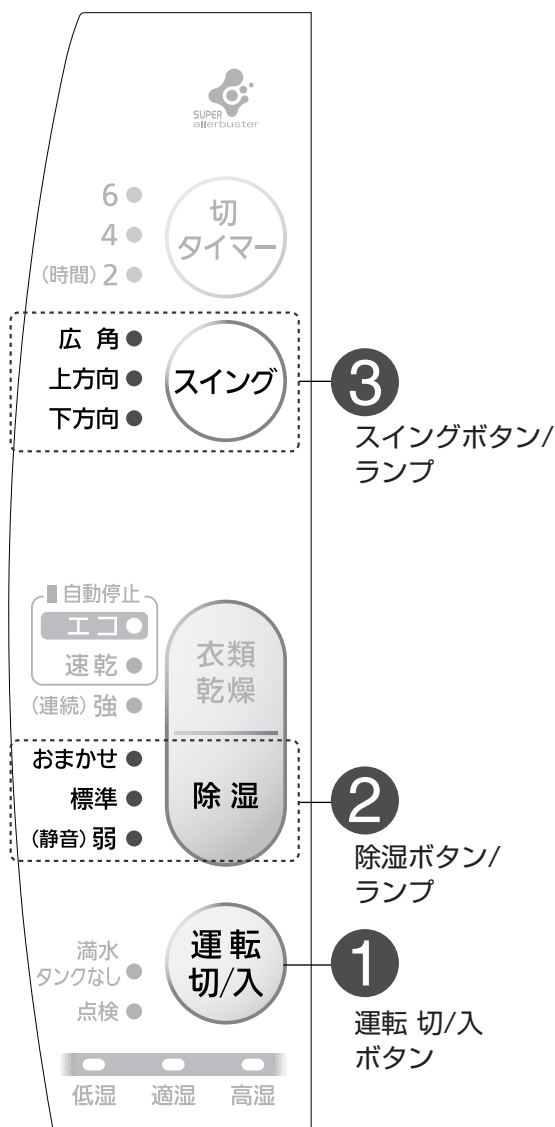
SUPER allerbuster

6
4
(時間) 2
切
タイマー

広 角
上方向
下方向
スイング

3
スイングボタン/ランプ

自動停止
エコ
速乾
(連続) 強
衣類
乾燥

おまかせ
標準
(静音) 弱
除 湿

2
除湿ボタン/ランプ

満水
タンクなし
点検
運転
切/入

1
運転 切/入
ボタン

低湿 適湿 高湿